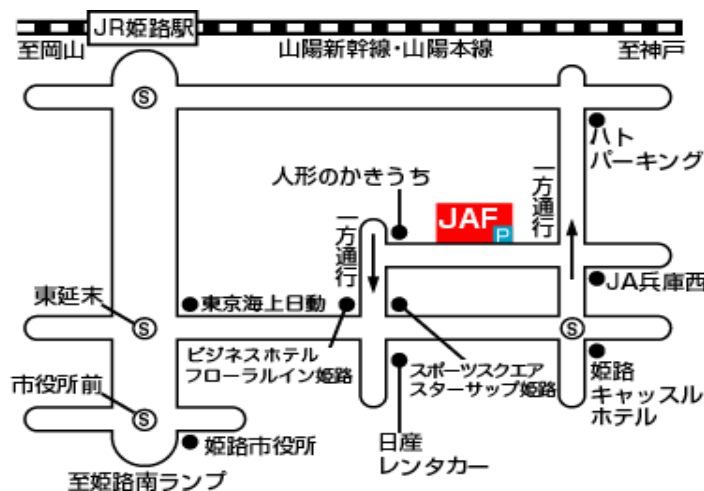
JR姫路駅
至岡山
山陽新幹線・山陽本線
至神戸
ハト パーキング
人形のかきうち
JAF
P
一方通行
一方通行
東延末
東京海上日動
JA兵庫西
ビジネスホテル フローラルイン姫路
スポーツスクエア スターサップ姫路
姫路 キャッスル ホテル
市役所前
姫路市役所
日産 レンタカー
至姫路南ランプ